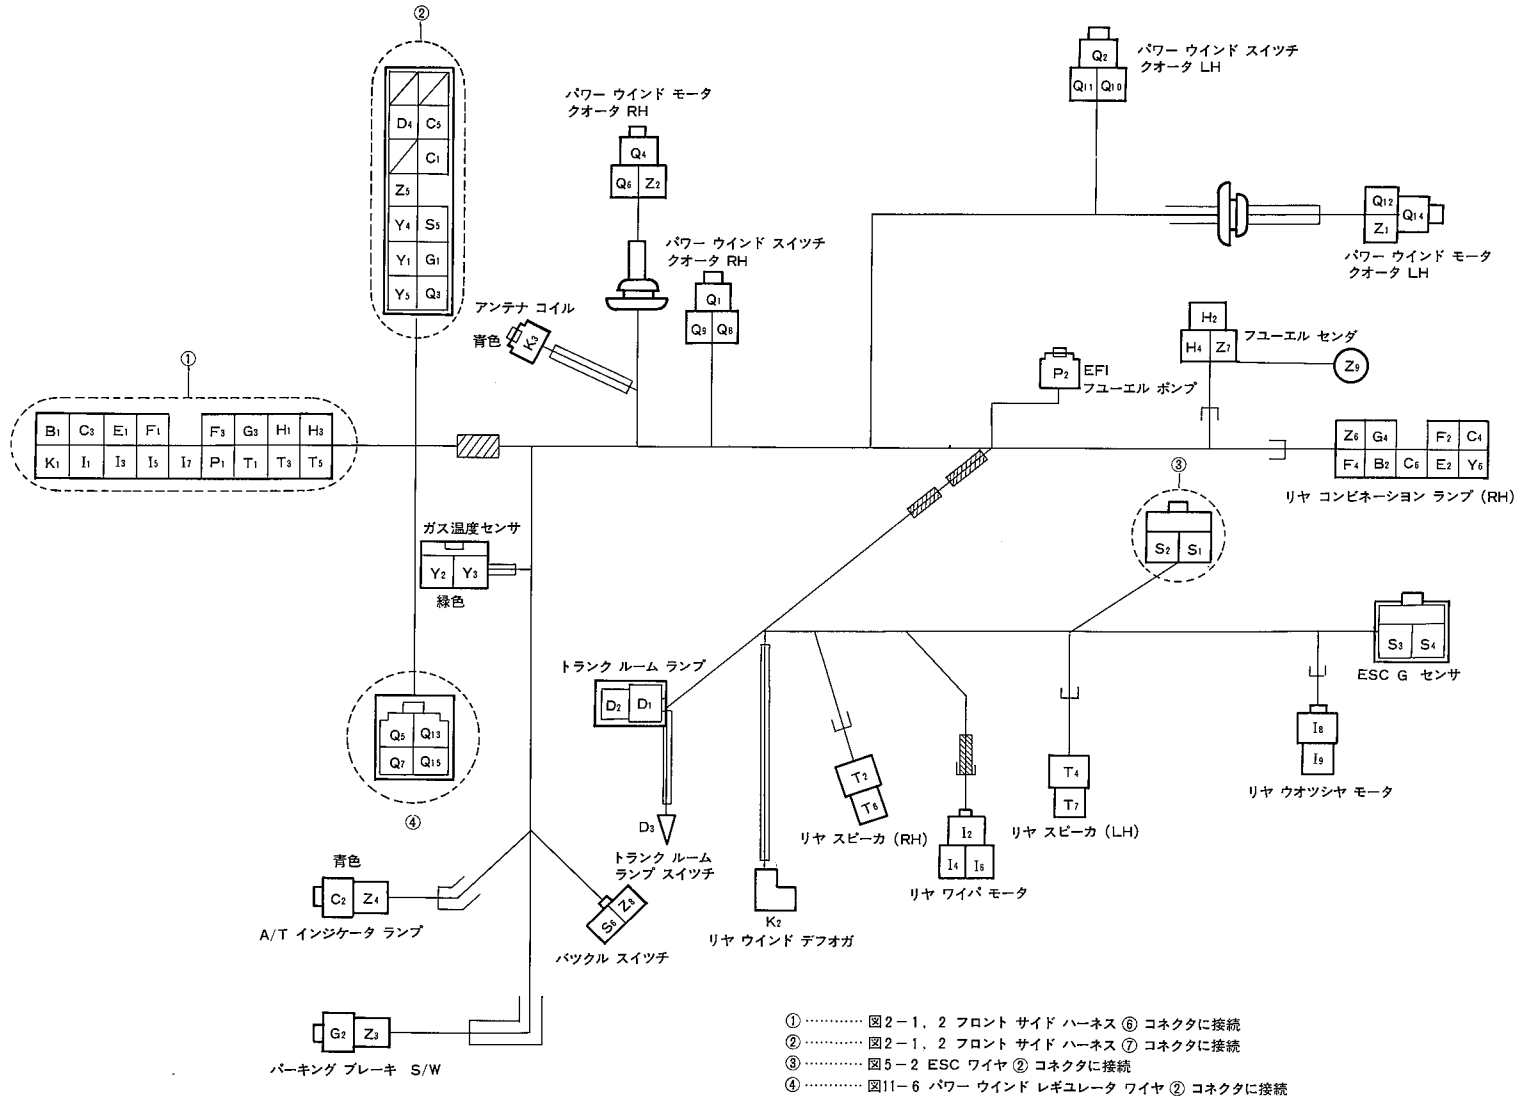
②

$D_4$ $C_5$
$C_1$
$Z_5$
$Y_4$ $S_5$
$Y_1$ $G_1$
$Y_5$ $Q_3$

パワー ウインド モータ クオータ RH
$Q_4$
$Q_6$ $Z_2$

パワー ウインド スイッチ クオータ RH
$Q_1$
$Q_9$ $Q_8$

アンテナ コイル
青色
$K_3$

パワー ウインド スイッチ クオータ LH
$Q_2$
$Q_{11}$ $Q_{10}$

$Q_{12}$ $Q_{14}$
$Z_1$
パワー ウインド モータ クオータ LH

$H_2$
$H_4$ $Z_7$
フユーエル センダ
$Z_9$

$P_2$ EFI フユーエル ポンプ

①
$B_1$ $C_3$ $E_1$ $F_1$ $F_3$ $G_3$ $H_1$ $H_3$
$K_1$ $I_1$ $I_3$ $I_5$ $I_7$ $P_1$ $T_1$ $T_3$ $T_5$

$Z_6$ $G_4$ $F_2$ $C_4$
$F_4$ $B_2$ $C_6$ $E_2$ $Y_6$
リヤ コンビネーション ランプ (RH)

③
$S_2$ $S_1$

ガス温度センサ
$Y_2$ $Y_3$
緑色

$S_3$ $S_4$
ESC G センサ

トランク ルーム ランプ
$D_2$ $D_1$

$Q_5$ $Q_{13}$
$Q_7$ $Q_{15}$
④

$D_3$
トランク ルーム ランプ スイッチ

$T_2$
$T_6$
リヤ スピーカ (RH)

$I_2$
$I_4$ $I_6$
リヤ ワイパ モータ

$T_4$
$T_7$
リヤ スピーカ (LH)

$I_8$
$I_9$
リヤ ウオツシヤ モータ

青色
$C_2$ $Z_4$
A/T インジケータ ランプ

$S_6$ $Z_8$
バツクル スイッチ

$K_2$
リヤ ウインド デフオガ

$G_2$ $Z_3$
パーキング ブレーキ S/W

①………… 図2－1，2 フロント サイド ハーネス ⑥ コネクタに接続
②………… 図2－1，2 フロント サイド ハーネス ⑦ コネクタに接続
③………… 図5－2 ESC ワイヤ ② コネクタに接続
④………… 図11－6 パワー ウインド レギユレータ ワイヤ ② コネクタに接続